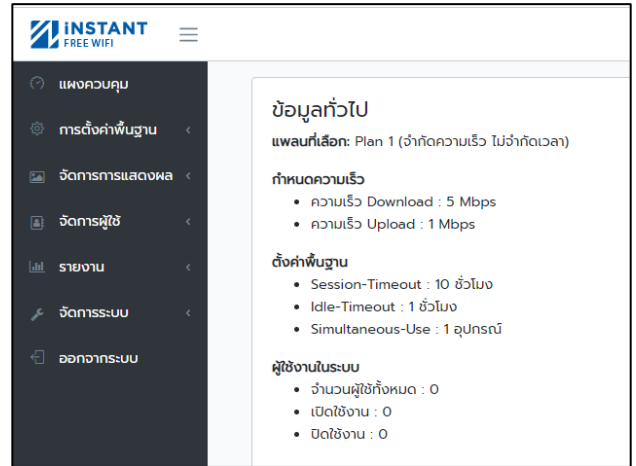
iNSTANT
FREE WIFI

แผงควบคุม
การตั้งค่าพื้นฐาน
จัดการการแสดงผล
จัดการผู้ใช้
รายงาน
จัดการระบบ
ออกจากระบบ

ข้อมูลทั่วไป

**แพลนที่เลือก:** Plan 1 (จำกัดความเร็ว ไม่จำกัดเวลา)

**กำหนดความเร็ว**
- ความเร็ว Download : 5 Mbps
- ความเร็ว Upload : 1 Mbps

**ตั้งค่าพื้นฐาน**
- Session-Timeout : 10 ชั่วโมง
- Idle-Timeout : 1 ชั่วโมง
- Simultaneous-Use : 1 อุปกรณ์

**ผู้ใช้งานในระบบ**
- จำนวนผู้ใช้ทั้งหมด : 0
- เปิดใช้งาน : 0
- ปิดใช้งาน : 0